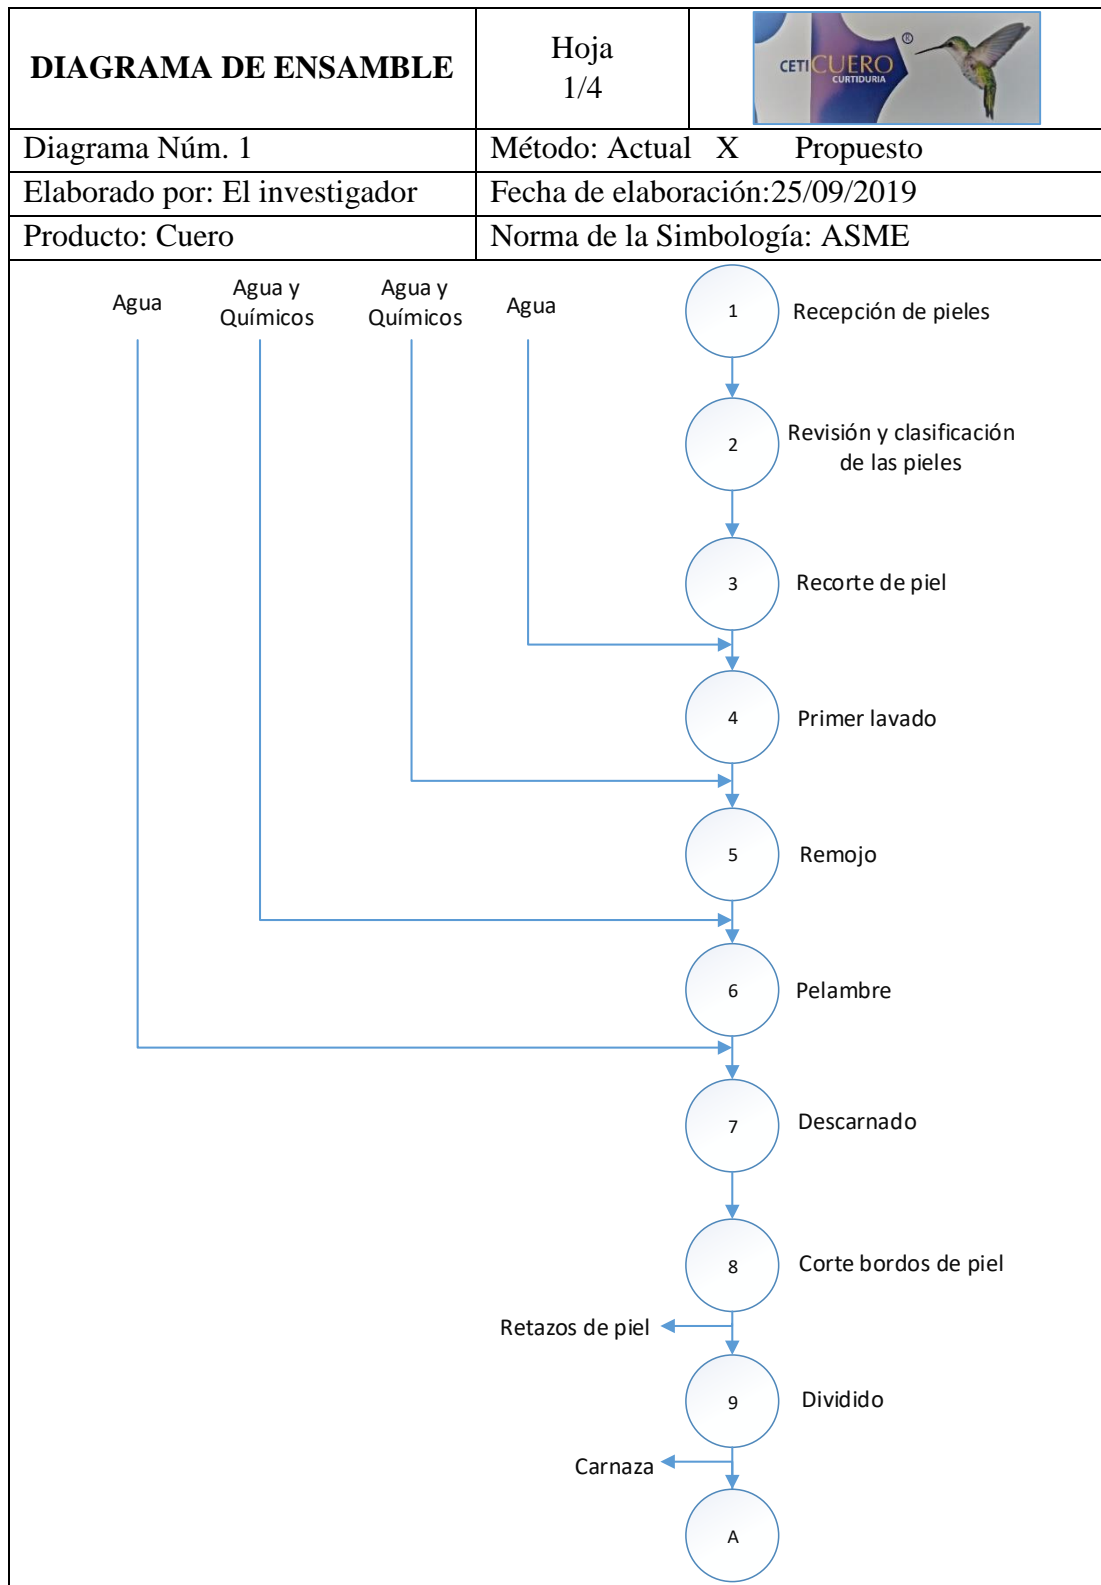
| DIAGRAMA DE ENSAMBLE | Hoja 1/4 | CETI CUERO CURTIDURIA ® |
|---|---|---|
| Diagrama Núm. 1 | Método: Actual X Propuesto | |
| Elaborado por: El investigador | Fecha de elaboración:25/09/2019 | |
| Producto: Cuero | Norma de la Simbología: ASME | |

Agua

Agua y Químicos

Agua y Químicos

Agua

1 Recepción de pieles

2 Revisión y clasificación de las pieles

3 Recorte de piel

4 Primer lavado

5 Remojo

6 Pelambre

7 Descarnado

8 Corte bordos de piel

Retazos de piel

9 Dividido

Carnaza

A